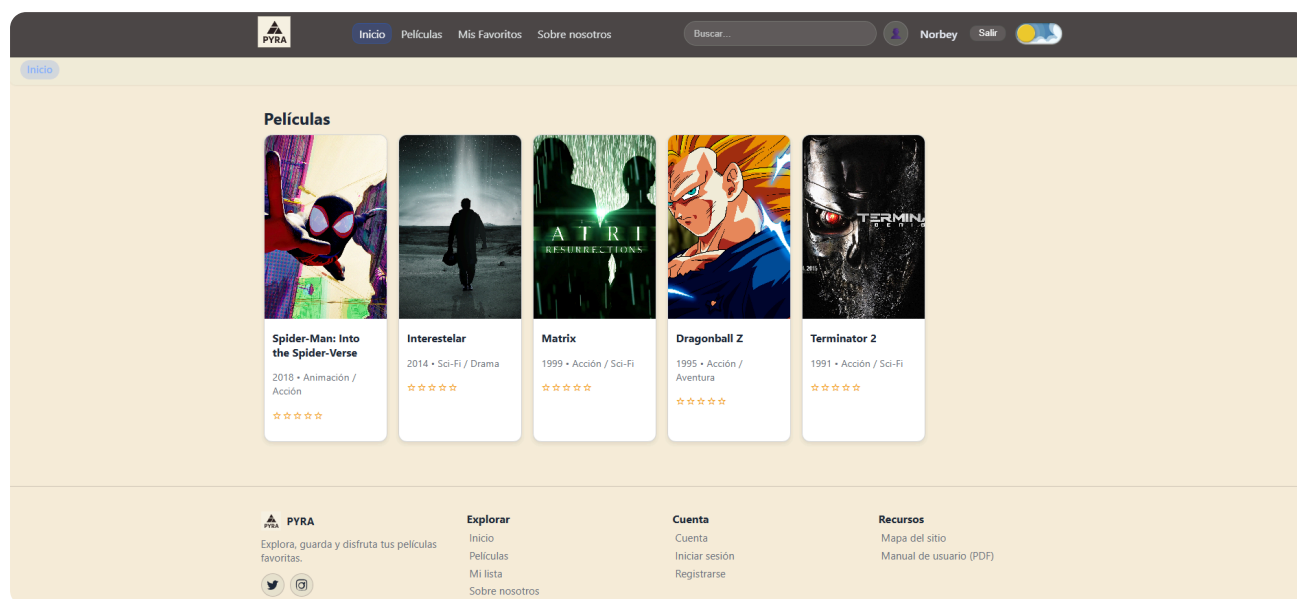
PYRA

Inicio Películas Mis Favoritos Sobre nosotros

Buscar...

Norbey Salir

Inicio

Películas

ATRI RESURRECTIONS

TERMINA

Spider-Man: Into the Spider-Verse
2018 • Animación / Acción
☆☆☆☆☆

Interestelar
2014 • Sci-Fi / Drama
☆☆☆☆☆

Matrix
1999 • Acción / Sci-Fi
☆☆☆☆☆

Dragonball Z
1995 • Acción / Aventura
☆☆☆☆☆

Terminator 2
1991 • Acción / Sci-Fi
☆☆☆☆☆

PYRA
Explora, guarda y disfruta tus películas favoritas.

Explorar
Inicio
Películas
Mi lista
Sobre nosotros

Cuenta
Cuenta
Iniciar sesión
Registrarse

Recursos
Mapa del sitio
Manual de usuario (PDF)